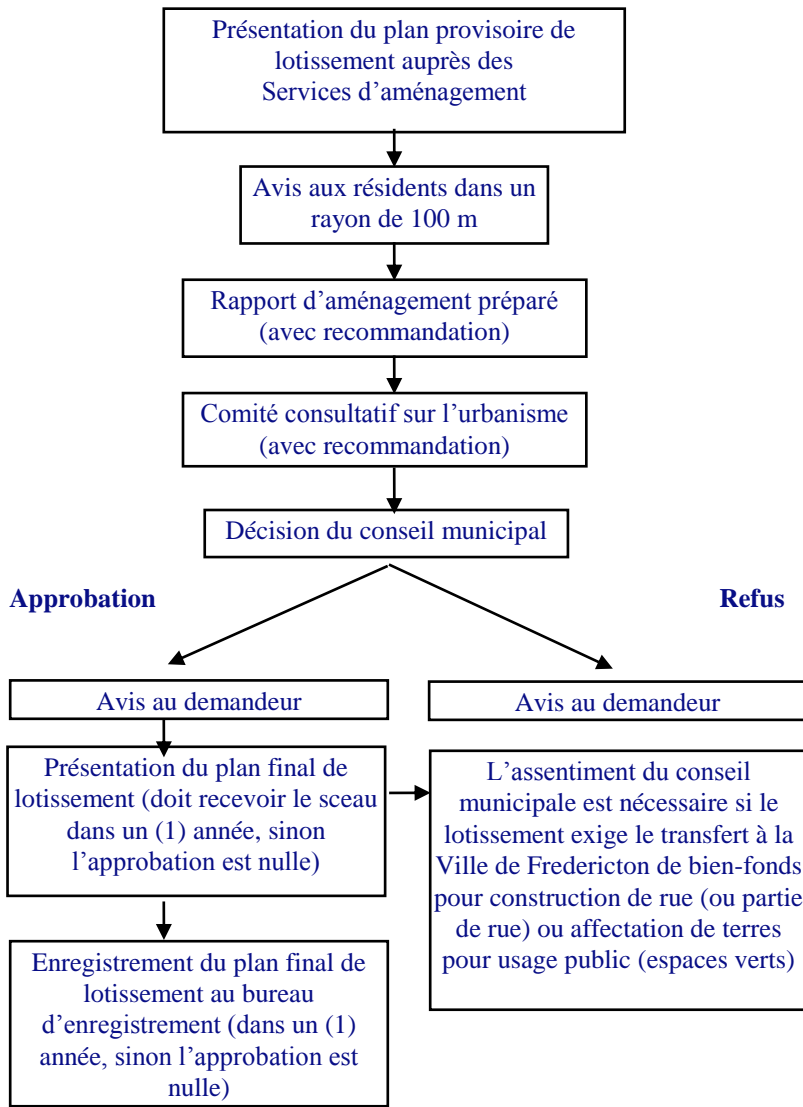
Présentation du plan provisoire de lotissement auprès des Services d'aménagement

Avis aux résidents dans un rayon de 100 m

Rapport d'aménagement préparé (avec recommandation)

Comité consultatif sur l'urbanisme (avec recommandation)

Décision du conseil municipal

Approbation

Refus

Avis au demandeur

Avis au demandeur

Présentation du plan final de lotissement (doit recevoir le sceau dans un (1) année, sinon l'approbation est nulle)

L'assentiment du conseil municipale est nécessaire si le lotissement exige le transfert à la Ville de Fredericton de bien-fonds pour construction de rue (ou partie de rue) ou affectation de terres pour usage public (espaces verts)

Enregistrement du plan final de lotissement au bureau d'enregistrement (dans un (1) année, sinon l'approbation est nulle)